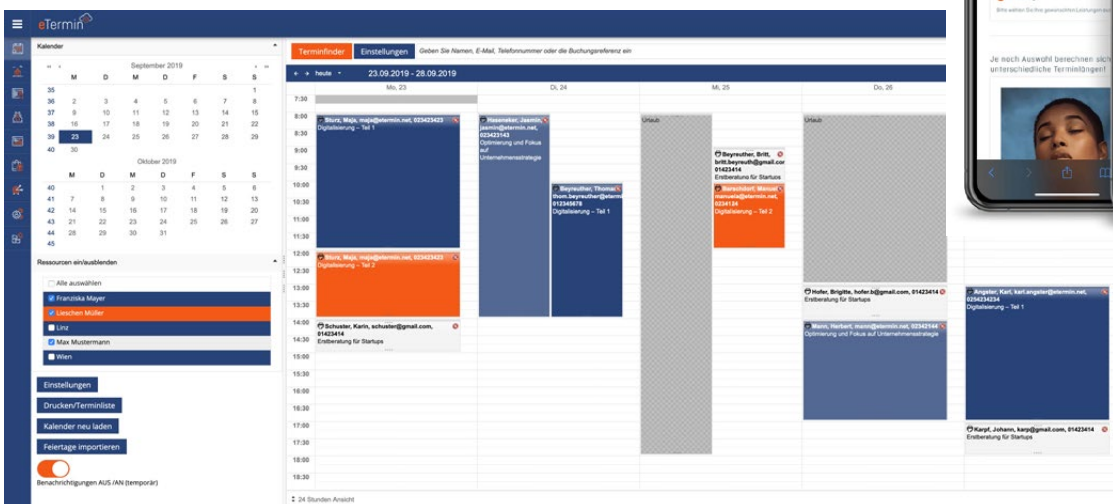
eTermin

Kalender

September 2019

| | M | D | M | D | F | S | S |
|---|---|---|---|---|---|---|---|
| 35 | | | | | | | 1 |
| 36 | 2 | 3 | 4 | 5 | 6 | 7 | 8 |
| 37 | 9 | 10 | 11 | 12 | 13 | 14 | 15 |
| 38 | 16 | 17 | 18 | 19 | 20 | 21 | 22 |
| 39 | 23 | 24 | 25 | 26 | 27 | 28 | 29 |
| 40 | 30 | | | | | | |

Oktober 2019

| | M | D | M | D | F | S | S |
|---|---|---|---|---|---|---|---|
| 40 | | 1 | 2 | 3 | 4 | 5 | 6 |
| 41 | 7 | 8 | 9 | 10 | 11 | 12 | 13 |
| 42 | 14 | 15 | 16 | 17 | 18 | 19 | 20 |
| 43 | 21 | 22 | 23 | 24 | 25 | 26 | 27 |
| 44 | 28 | 29 | 30 | 31 | | | |
| 45 | | | | | | | |

Ressourcen ein/ausblenden

Alle auswählen
Franziska Mayer
Lieschen Müller
Linz
Max Mustermann
Wien

Einstellungen
Drucken/Terminliste
Kalender neu laden
Feiertage importieren

Benachrichtigungen AUS /AN (temporär)

Terminfinder
Einstellungen
Geben Sie Namen, E-Mail, Telefonnummer oder die Buchungsreferenz ein

heute
23.09.2019 - 28.09.2019

Mo, 23
Di, 24
Mi, 25
Do, 26

7:30
8:00
8:30
9:00
9:30
10:00
10:30
11:00
11:30
12:00
12:30
13:00
13:30
14:00
14:30
15:00
15:30
16:00
16:30
17:00
17:30
18:00
18:30

Sturz, Maja, maja@etermin.net, 023423423
Digitalisierung – Teil 1

Sturz, Maja, maja@etermin.net, 023423423
Digitalisierung – Teil 2

Schuster, Karin, schuster@gmail.com, 01423414
Erstberatung für Startups

Hasenaker, Jasmin, jasmin@etermin.net, 023423143
Optimierung und Fokus auf Unternehmensstrategie

Beyreuther, Thomas, thom.beyreuther@etermin.net, 012345678
Digitalisierung – Teil 1

Urlaub

Beyreuther, Britt, britt.beyreuth@gmail.com, 01423414
Erstberatung für Startups

Berschdorf, Manuel, manuels@etermin.net, 0234134
Digitalisierung – Teil 2

Urlaub

Hofer, Brigitte, hofer.b@gmail.com, 01423414
Erstberatung für Startups

Mann, Herbert, mann@etermin.net, 023422144
Optimierung und Fokus auf Unternehmensstrategie

Angster, Karl, karl.angster@etermin.net, 0254234234
Digitalisierung – Teil 1

Karpf, Johann, karp@gmail.com, 01423414
Erstberatung für Startups

24 Stunden Ansicht

Je nach Auswahl berechnen sich unterschiedliche Terminlängen!